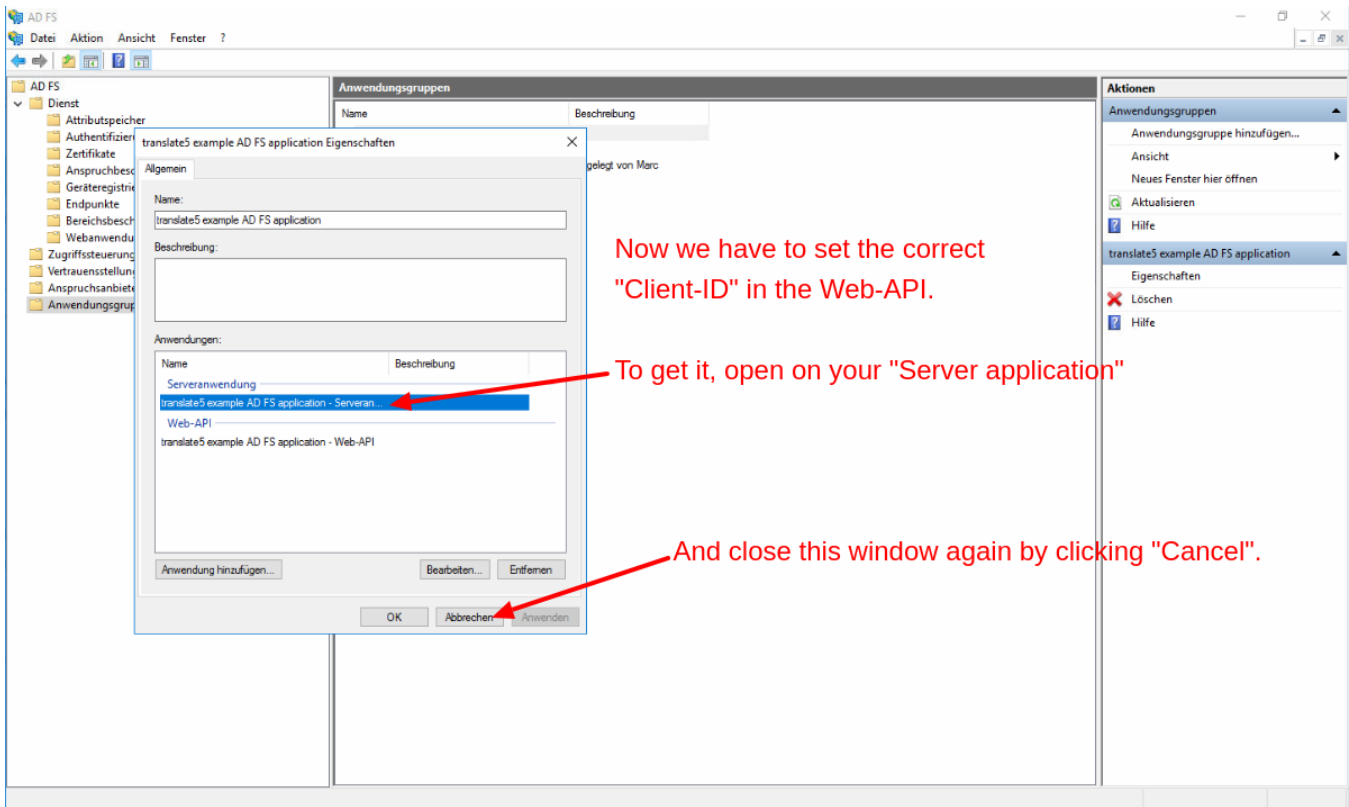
AD FS

Datei Aktion Ansicht Fenster ?

AD FS
Dienst
Attributspeicher
Authentifizier
Zertifikate
Anspruchsbesc
Geräteregistri
Endpunkte
Bereichsbesch
Webanwendu
Zugriffssteuerung
Vertrauensstellun
Anspruchsanbiete
Anwendungsgrup

Anwendungsgruppen

| Name | Beschreibung |
|---|---|
| | gelegt von Marc |

translate5 example AD FS application Eigenschaften

Allgemein

Name:
translate5 example AD FS application

Beschreibung:

Anwendungen:

| Name | Beschreibung |
|---|---|
| Serveranwendung | |
| translate5 example AD FS application - Serveran... | |
| Web-API | |
| translate5 example AD FS application - Web-API | |

Anwendung hinzufügen... Bearbeiten... Entfernen

OK Abbrechen Anwenden

Now we have to set the correct "Client-ID" in the Web-API.

To get it, open on your "Server application"

And close this window again by clicking "Cancel".

Aktionen
Anwendungsgruppen
Anwendungsgruppe hinzufügen...
Ansicht
Neues Fenster hier öffnen
Aktualisieren
Hilfe
translate5 example AD FS application
Eigenschaften
Löschen
Hilfe